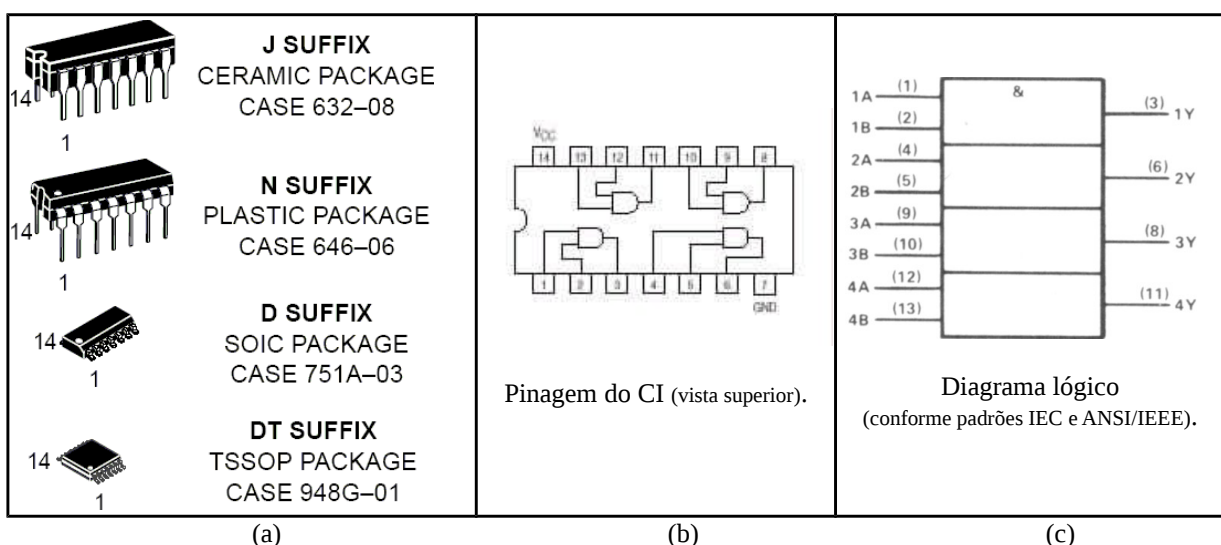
14
1
J SUFFIX
CERAMIC PACKAGE
CASE 632–08

14
1
N SUFFIX
PLASTIC PACKAGE
CASE 646–06

14
1
D SUFFIX
SOIC PACKAGE
CASE 751A–03

14
1
DT SUFFIX
TSSOP PACKAGE
CASE 948G–01

(a)

$V_{CC}$
14 13 12 11 10 9 8
1 2 3 4 5 6 7
GND

Pinagem do CI (vista superior).

(b)

1A (1)
1B (2)
&
(3) 1Y
2A (4)
2B (5)
(6) 2Y
3A (9)
3B (10)
(8) 3Y
4A (12)
4B (13)
(11) 4Y

Diagrama lógico
(conforme padrões IEC e ANSI/IEEE).

(c)